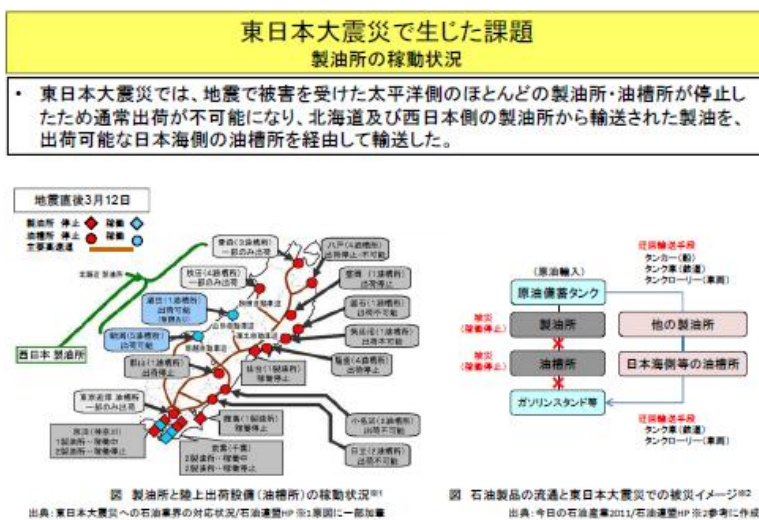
東日本大震災で生じた課題
製油所の稼動状況

・ 東日本大震災では、地震で被害を受けた太平洋側のほとんどの製油所・油槽所が停止したため通常出荷が不可能になり、北海道及び西日本側の製油所から輸送された製油を、出荷可能な日本海側の油槽所を経由して輸送した。

地震直後3月12日
製油所 停止 稼働
油槽所 停止 稼働
主要輸送

青森（3油槽所）一部のみ出荷
八戸（4油槽所）出荷不可能
秋田（4油槽所）一部のみ出荷
宮古（1油槽所）出荷停止
釜石（1油槽所）出荷不可能
酒田（1油槽所）出荷可能
気仙沼（1油槽所）出荷不可能
新潟（5油槽所）出荷可能
塩釜（4油槽所）出荷停止
郡山（1油槽所）出荷停止
仙台（1油槽所）稼働停止
西日本 製油所
東京湾岸油槽所 一部のみ出荷
小名浜（3油槽所）出荷停止
鹿島（1製油所）稼働停止
京浜（神奈川）1製油所…稼働中 2製油所…稼働停止
京葉（千葉）2製油所…稼働中 2製油所…稼働停止
日立（2油槽所）出荷停止

図　製油所と陸上出荷設備（油槽所）の稼動状況※1
出典：東日本大震災への石油業界の対応状況/石油連盟HP ※1原図に一部加筆

（原油輸入）
原油備蓄タンク
被災（稼働停止）
製油所
他の製油所
被災（稼働停止）
油槽所
日本海側等の油槽所
ガソリンスタンド等
代替輸送手段 タンカー（船） タンク車（鉄道） タンクローリー（車両）
代替輸送手段 タンク車（鉄道） タンクローリー（車両）

図　石油製品の流通と東日本大震災での被災イメージ※2
出典：今日の石油産業2011/石油連盟HP ※2参考に作成